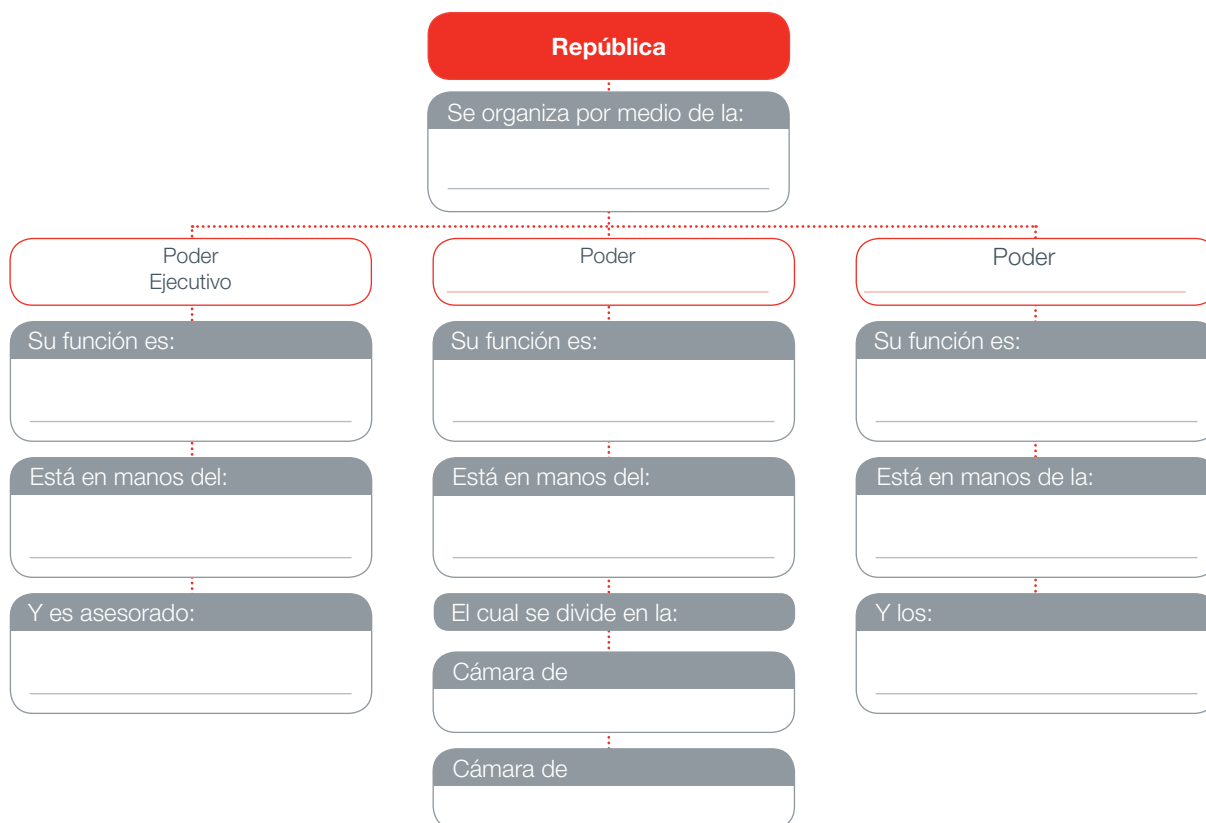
República

Se organiza por medio de la:

Poder Ejecutivo

Su función es:

Está en manos del:

Y es asesorado:

Poder

Su función es:

Está en manos del:

El cual se divide en la:

Cámara de

Cámara de

Poder

Su función es:

Está en manos de la:

Y los: